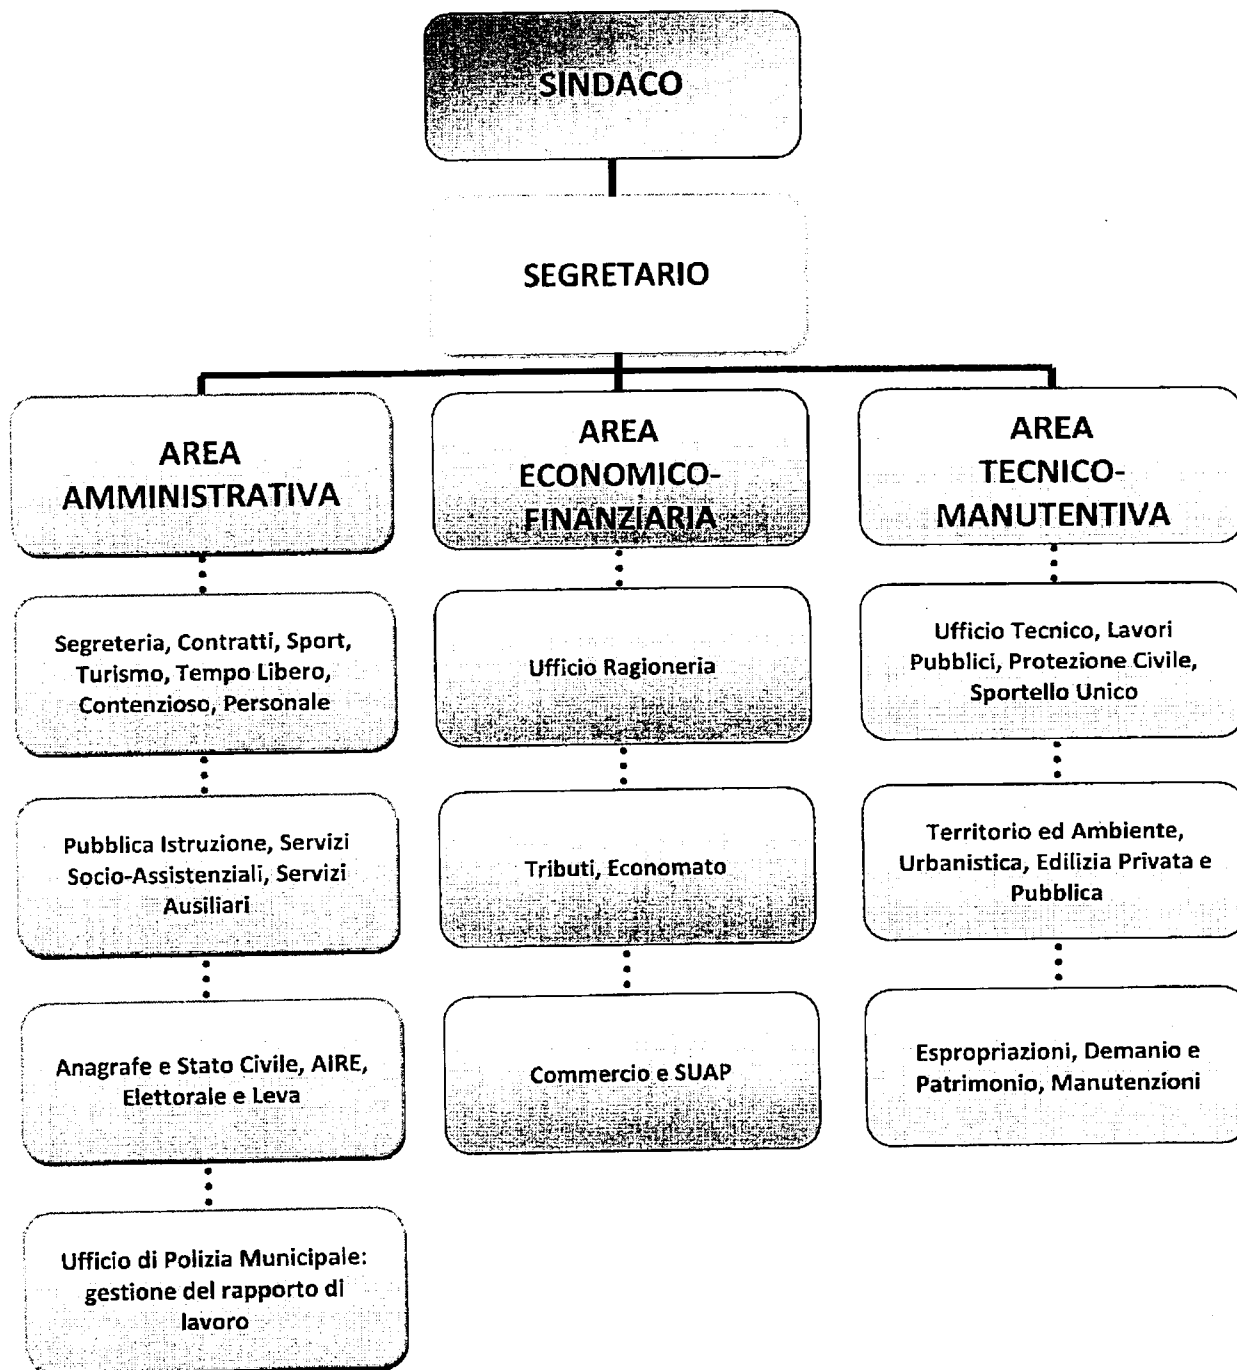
SINDACO

SEGRETARIO

AREA AMMINISTRATIVA

Segreteria, Contratti, Sport, Turismo, Tempo Libero, Contenzioso, Personale

Pubblica Istruzione, Servizi Socio-Assistenziali, Servizi Ausiliari

Anagrafe e Stato Civile, AIRE, Elettorale e Leva

Ufficio di Polizia Municipale: gestione del rapporto di lavoro

AREA ECONOMICO-FINANZIARIA

Ufficio Ragioneria

Tributi, Economato

Commercio e SUAP

AREA TECNICO-MANUTENTIVA

Ufficio Tecnico, Lavori Pubblici, Protezione Civile, Sportello Unico

Territorio ed Ambiente, Urbanistica, Edilizia Privata e Pubblica

Espropriazioni, Demanio e Patrimonio, Manutenzioni